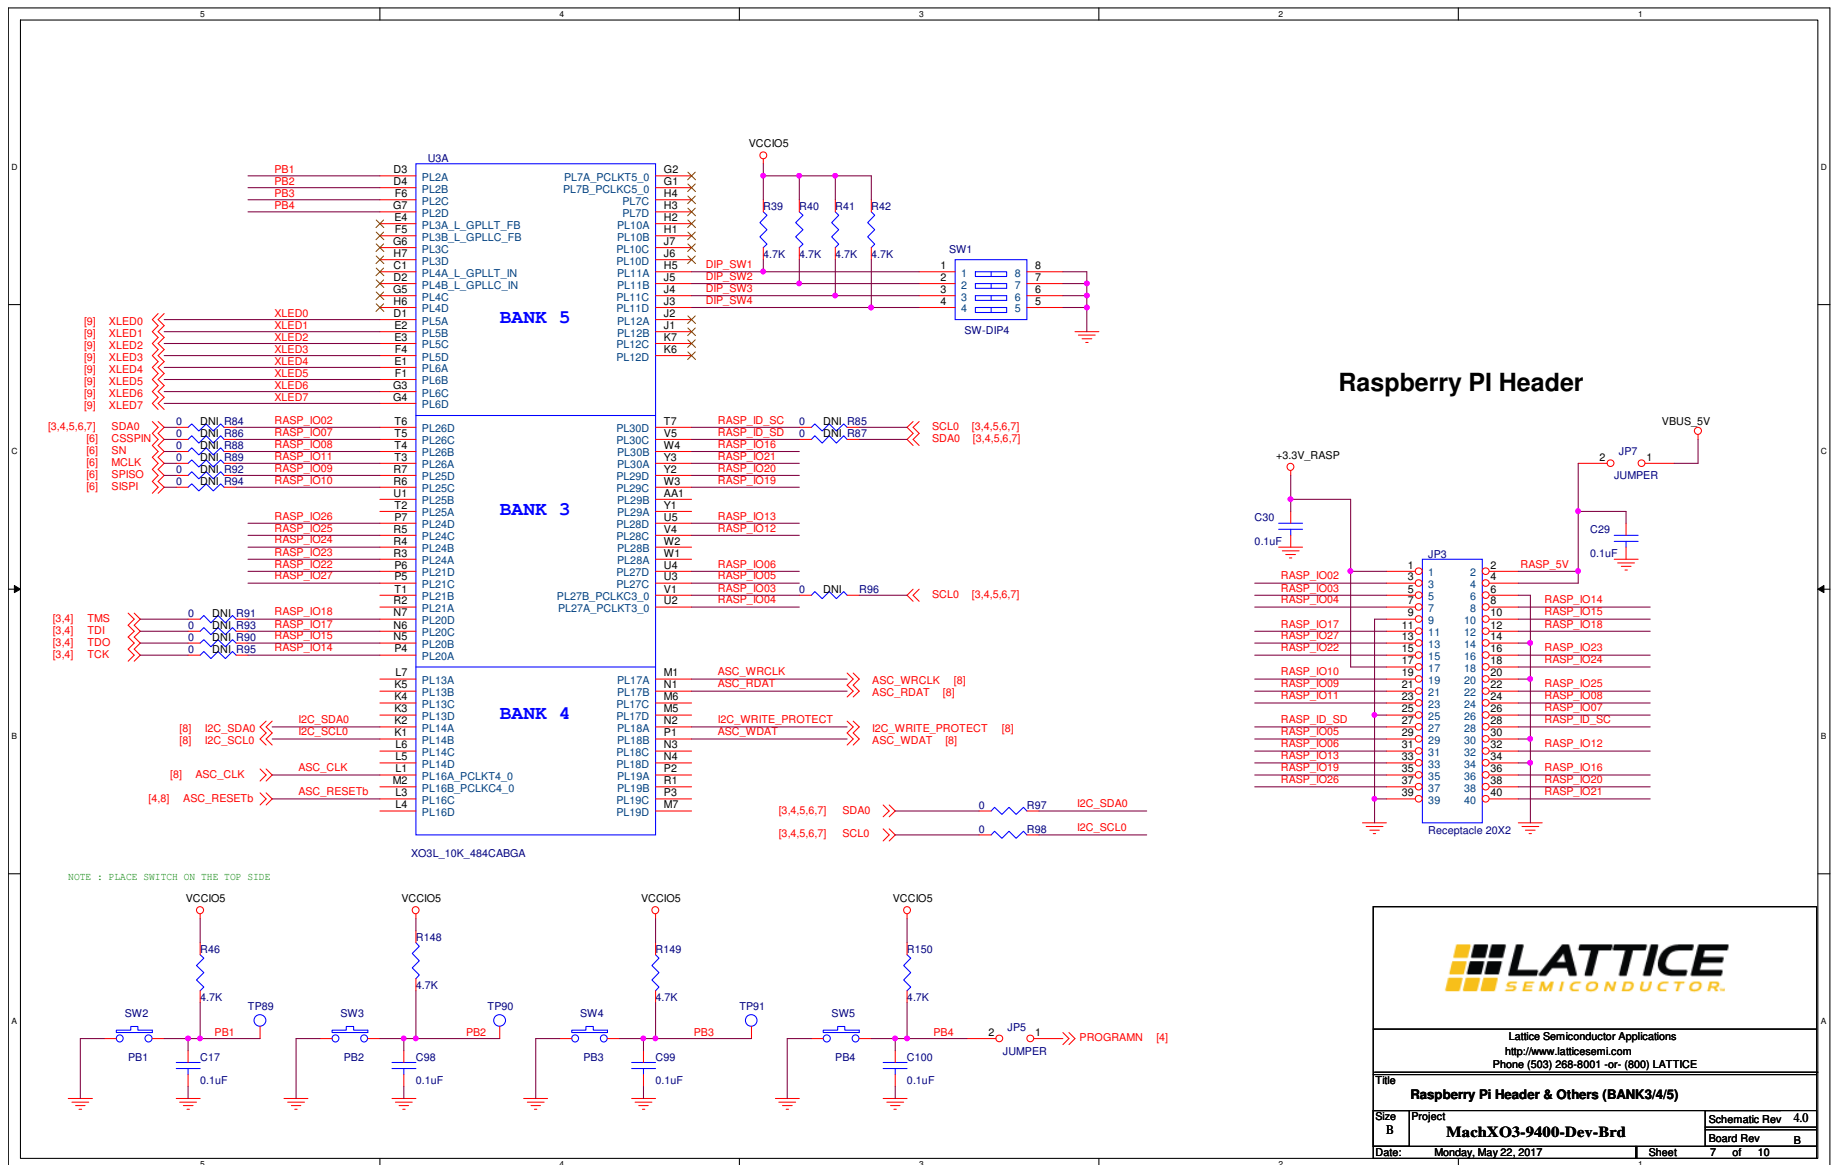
5 4 3 2 1

D C B A

U3A

PB1 D3 PL2A
PB2 D4 PL2B
PB3 F6 PL2C
PB4 G7 PL2D
E4 PL3A_L_GPLLT_FB
F5 PL3B_L_GPLLC_FB
G6 PL3C
H7 PL3D
C1 PL4A_L_GPLLT_IN
D2 PL4B_L_GPLLC_IN
G5 PL4C
H6 PL4D

[9] XLED0 XLED0 D1 PL5A
[9] XLED1 XLED1 E2 PL5B
[9] XLED2 XLED2 E3 PL5C
[9] XLED3 XLED3 F4 PL5D
[9] XLED4 XLED4 E1 PL6A
[9] XLED5 XLED5 F1 PL6B
[9] XLED6 XLED6 G3 PL6C
[9] XLED7 XLED7 G4 PL6D

BANK 5

PL7A_PCLKT5_0 G2
PL7B_PCLKC5_0 G1
PL7C H4
PL7D H3
PL10A H2
PL10B H1
PL10C J7
PL10D J6
PL11A H5 DIP_SW1
PL11B J5 DIP_SW2
PL11C J4 DIP_SW3
PL11D J3 DIP_SW4
PL12A J2
PL12B J1
PL12C K7
PL12D K6

VCCIO5
R39 R40 R41 R42
4.7K 4.7K 4.7K 4.7K
SW1
1 2 3 4 8 7 6 5
SW-DIP4

[3,4,5,6,7] SDA0 0 DNI R84 RASP_IO02 T6 PL26D
[6] CSSPIN 0 DNI R86 RASP_IO07 T5 PL26C
[6] SN 0 DNI R88 RASP_IO08 T4 PL26B
[6] MCLK 0 DNI R89 RASP_IO11 T3 PL26A
[6] SPISO 0 DNI R92 RASP_IO09 R7 PL25D
[6] SISPI 0 DNI R94 RASP_IO10 R6 PL25C
U1 PL25B
T2 PL25A
RASP_IO26 P7 PL24D
RASP_IO25 R5 PL24C
RASP_IO24 R4 PL24B
RASP_IO23 R3 PL24A
RASP_IO22 P6 PL21D
RASP_IO27 P5 PL21C
T1 PL21B
R2 PL21A
[3,4] TMS 0 DNI R91 RASP_IO18 N7 PL20D
[3,4] TDI 0 DNI R93 RASP_IO17 N6 PL20C
[3,4] TDO 0 DNI R90 RASP_IO15 N5 PL20B
[3,4] TCK 0 DNI R95 RASP_IO14 P4 PL20A

BANK 3

PL30D T7 RASP_ID_SC 0 DNI R85 SCL0 [3,4,5,6,7]
PL30C N1 RASP_ID_SD 0 DNI R87 SDA0 [3,4,5,6,7]
PL30B W4 RASP_IO16
PL30A Y3 RASP_IO21
PL29D Y2 RASP_IO20
PL29C W3 RASP_IO19
PL29B AA1
PL29A Y1
PL28D U5 RASP_IO13
PL28C V4 RASP_IO12
PL28B W2
PL28A W1
PL27D U4 RASP_IO06
PL27C U3 RASP_IO05
PL27B_PCLKC3_0 V1 RASP_IO03 0 DNI R96 SCL0 [3,4,5,6,7]
PL27A_PCLKT3_0 U2 RASP_IO04

L7 PL13A
K5 PL13B
K4 PL13C
K3 PL13D
[8] I2C_SDA0 I2C_SDA0 K2 PL14A
[8] I2C_SCL0 I2C_SCL0 K1 PL14B
L6 PL14C
L5 PL14D
[8] ASC_CLK ASC_CLK L1 PL16A_PCLKT4_0
M2 PL16B_PCLKC4_0
[4,8] ASC_RESETb ASC_RESETb L3 PL16C
L4 PL16D

BANK 4

PL17A M1 ASC_WRCLK ASC_WRCLK [8]
PL17B N1 ASC_HDAT ASC_RDAT [8]
PL17C M6
PL17D M5
PL18A N2 I2C_WRITE_PROTECT I2C_WRITE_PROTECT [8]
PL18B P1 ASC_WDAT ASC_WDAT [8]
PL18C N3
PL18D N4
PL19A P2
PL19B R1
PL19C P3
PL19D M7

XO3L_10K_484CABGA

[3,4,5,6,7] SDA0 0 R97 I2C_SDA0
[3,4,5,6,7] SCL0 0 R98 I2C_SCL0

Raspberry PI Header

VBUS_5V
JP7 2 1 JUMPER
+3.3V_RASP
C30 0.1uF
C29 0.1uF
JP3
RASP_5V
RASP_IO02 RASP_IO03 RASP_IO04 RASP_IO17 RASP_IO27 RASP_IO22 RASP_IO10 RASP_IO09 RASP_IO11 RASP_ID_SD RASP_IO05 RASP_IO06 RASP_IO13 RASP_IO19 RASP_IO26
RASP_IO14 RASP_IO15 RASP_IO18 RASP_IO23 RASP_IO24 RASP_IO25 RASP_IO08 RASP_IO07 RASP_ID_SC RASP_IO12 RASP_IO16 RASP_IO20 RASP_IO21
Receptacle 20X2

NOTE : PLACE SWITCH ON THE TOP SIDE

VCCIO5 R46 4.7K TP89 SW2 PB1 PB1 C17 0.1uF
VCCIO5 R148 4.7K TP90 SW3 PB2 PB2 C98 0.1uF
VCCIO5 R149 4.7K TP91 SW4 PB3 PB3 C99 0.1uF
VCCIO5 R150 4.7K SW5 PB4 PB4 C100 0.1uF
JP5 2 1 JUMPER PROGRAMN [4]

LATTICE SEMICONDUCTOR
Lattice Semiconductor Applications
http://www.latticesemi.com
Phone (503) 268-8001 -or- (800) LATTICE
Title
Raspberry Pi Header & Others (BANK3/4/5)
Size B
Project
MachXO3-9400-Dev-Brd
Schematic Rev 4.0
Board Rev B
Date: Monday, May 22, 2017
Sheet 7 of 10